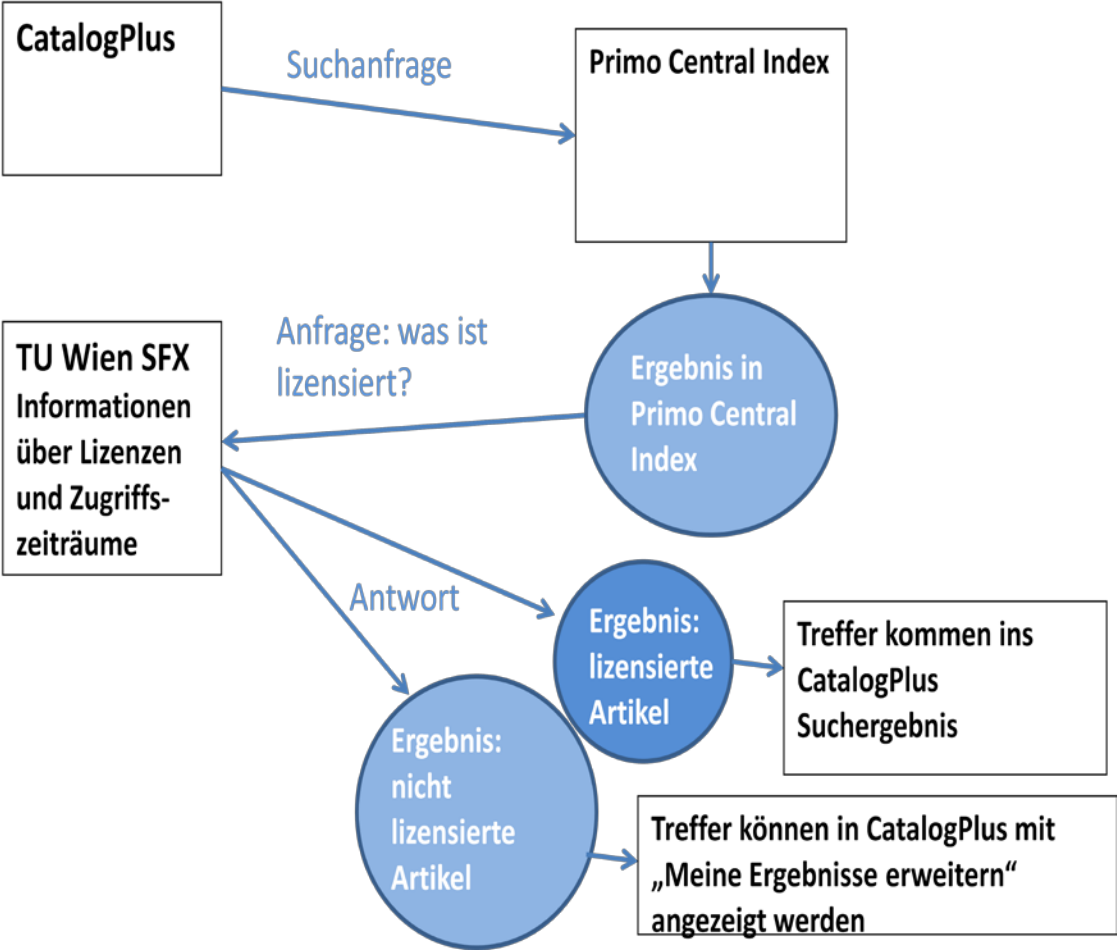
CatalogPlus

Suchanfrage

Primo Central Index

Ergebnis in Primo Central Index

Anfrage: was ist lizensiert?

TU Wien SFX
Informationen über Lizenzen und Zugriffszeiträume

Antwort

Ergebnis: lizensierte Artikel

Treffer kommen ins CatalogPlus Suchergebnis

Ergebnis: nicht lizensierte Artikel

Treffer können in CatalogPlus mit „Meine Ergebnisse erweitern“ angezeigt werden